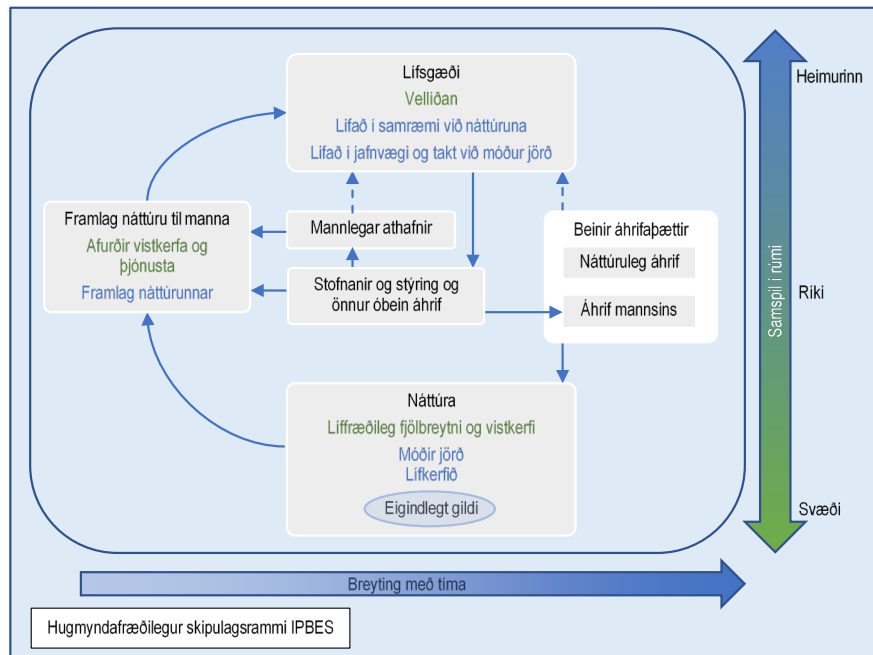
Lífsgæði
Velliðan
Lifað í samræmi við náttúruna
Lifað í jafnvægi og takt við móður jörð

Framlag náttúru til manna
Afurðir vistkerfa og þjónusta
Framlag náttúrunnar

Mannlegar athafnir

Stofnanir og stýring og önnur óbein áhrif

Beinir áhrifaþættir
Náttúruleg áhrif
Áhrif mannsins

Náttúra
Líffræðileg fjölbreytni og vistkerfi
Móðir jörð
Lífkerfið
Eigindlegt gildi

Heimurinn
Samspil í rúmi
Ríki
Svæði

Breyting með tíma

Hugmyndafræðilegur skipulagsrammi IPBES